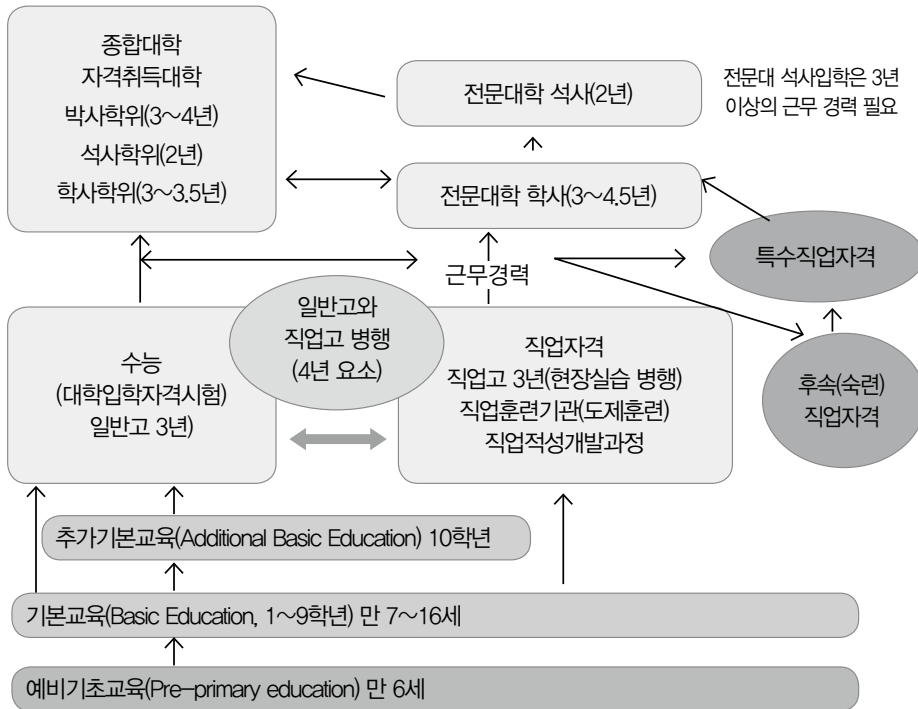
종합대학
자격취득대학
박사학위(3~4년)
석사학위(2년)
학사학위(3~3.5년)

전문대학 석사(2년)

전문대 석사입학은 3년 이상의 근무 경력 필요

전문대학 학사(3~4.5년)

특수직업자격

근무경력

일반고와
직업고 병행
(4년 요소)

수능
(대학입학자격시험)
일반고 3년)

직업자격
직업고 3년(현장실습 병행)
직업훈련기관(도제훈련)
직업적성개발과정

후속(숙련)
직업자격

추가기본교육(Additional Basic Education) 10학년

기본교육(Basic Education, 1~9학년) 만 7~16세

예비기초교육(Pre-primary education) 만 6세